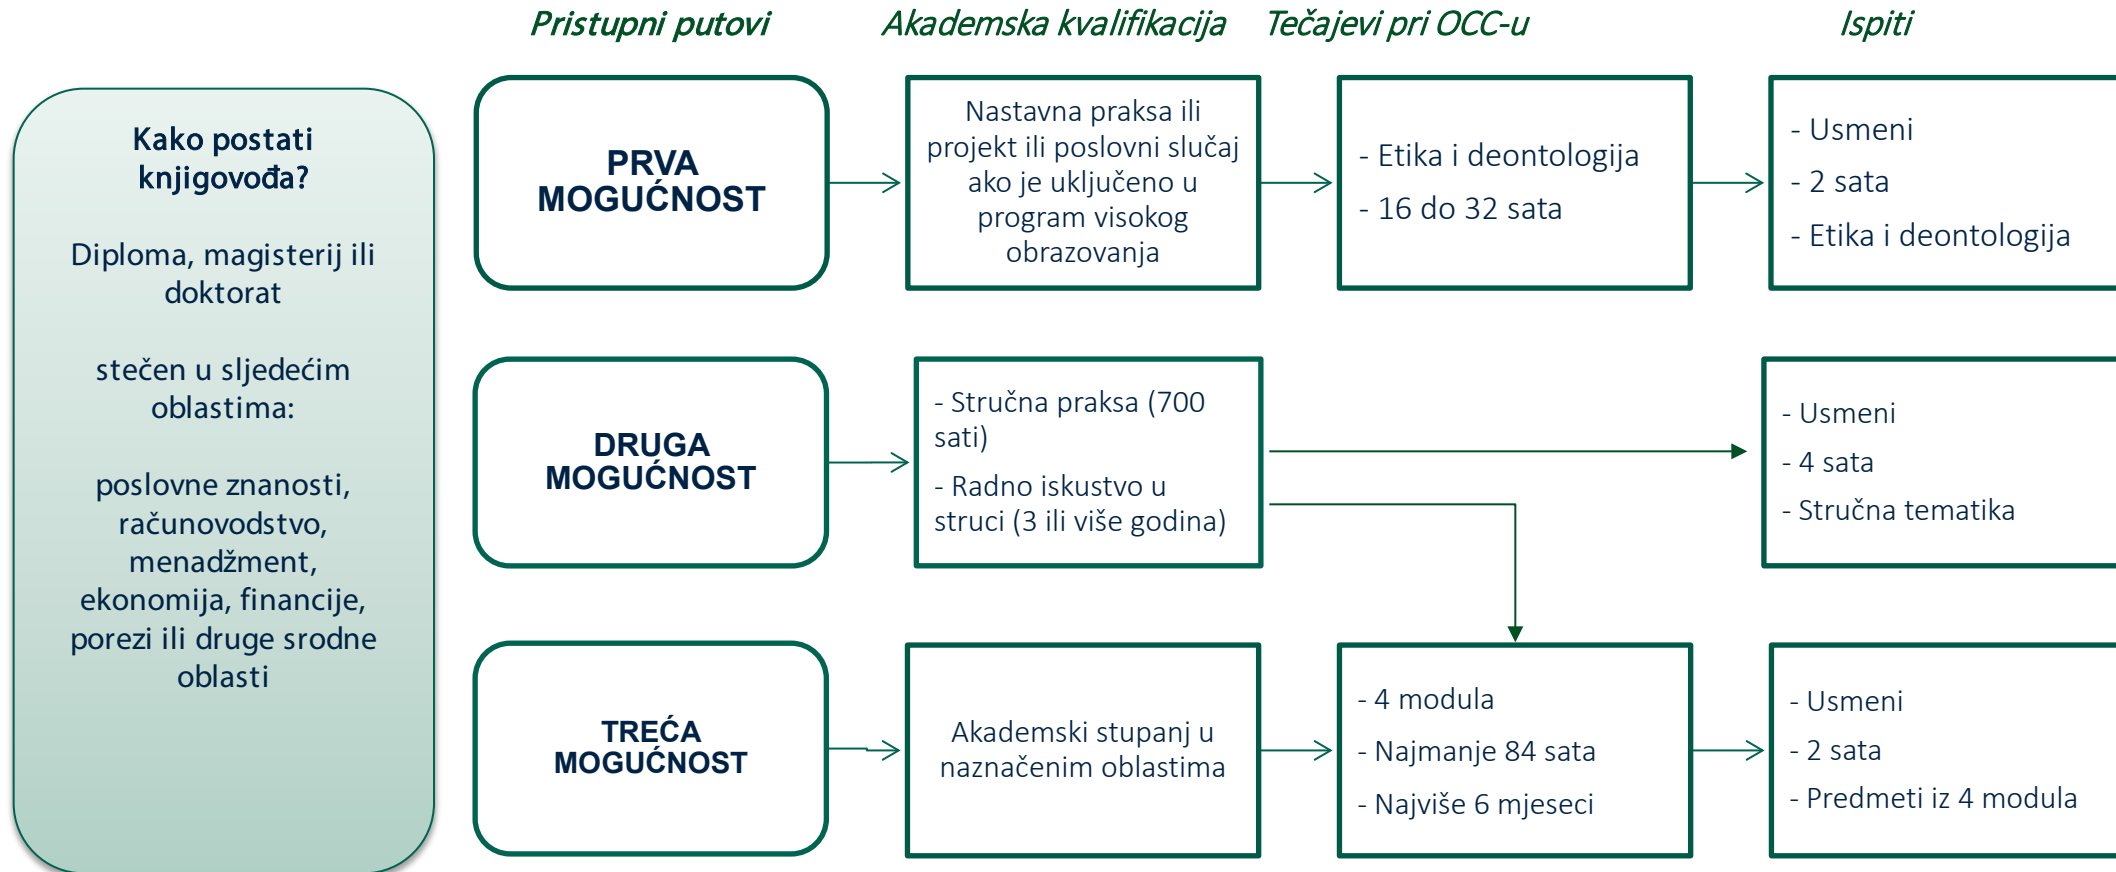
Kako postati knjigovođa?

Diploma, magisterij ili doktorat

stečen u sljedećim oblastima:

poslovne znanosti, računovodstvo, menadžment, ekonomija, financije, porezi ili druge srodne oblasti

Pristupni putovi

Akademska kvalifikacija

Tečajevi pri OCC-u

Ispiti

PRVA MOGUĆNOST

Nastavna praksa ili projekt ili poslovni slučaj ako je uključeno u program visokog obrazovanja

- Etika i deontologija
- 16 do 32 sata

- Usmeni
- 2 sata
- Etika i deontologija

DRUGA MOGUĆNOST

- Stručna praksa (700 sati)
- Radno iskustvo u struci (3 ili više godina)

- Usmeni
- 4 sata
- Stručna tematika

TREĆA MOGUĆNOST

Akademski stupanj u naznačenim oblastima

- 4 modula
- Najmanje 84 sata
- Najviše 6 mjeseci

- Usmeni
- 2 sata
- Predmeti iz 4 modula